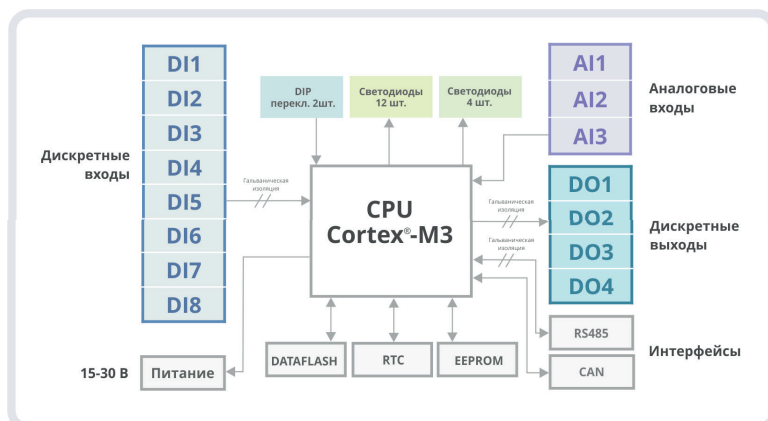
DI1
DI2
DI3
DI4
DI5
DI6
DI7
DI8

Дискретные входы

DIP перекл. 2шт.

Светодиоды 12 шт.

Светодиоды 4 шт.

AI1
AI2
AI3

Аналоговые входы

Гальваническая изоляция

CPU Cortex®-M3

Гальваническая изоляция

Гальваническая изоляция

DO1
DO2
DO3
DO4

Дискретные выходы

RS485

Интерфейсы

CAN

15-30 В

Питание

DATAFLASH

RTC

EEPROM